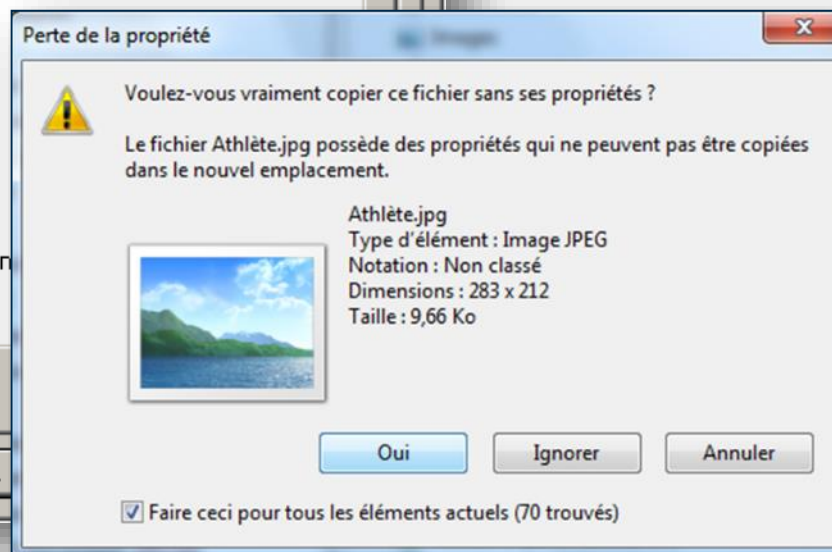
Perte de la propriété

Voulez-vous vraiment copier ce fichier sans ses propriétés ?

Le fichier Athlète.jpg possède des propriétés qui ne peuvent pas être copiées dans le nouvel emplacement.

Athlète.jpg
Type d'élément : Image JPEG
Notation : Non classé
Dimensions : 283 x 212
Taille : 9,66 Ko

Oui
Ignorer
Annuler

Faire ceci pour tous les éléments actuels (70 trouvés)